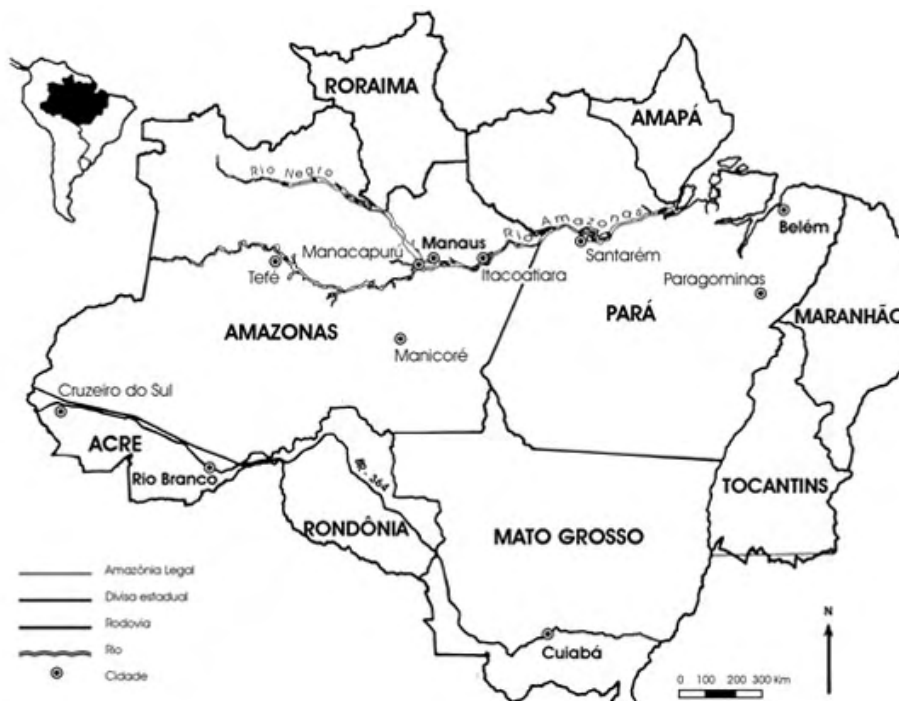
RORAIMA
AMAPÁ
Rio Negro
Rio Amazonas
Belém
Manacapuru
Manaus
Santarém
Tefé
Itacoatiara
Paragominas
PARÁ
MARANHÃO
AMAZONAS
Manicoré
Cruzeiro do Sul
ACRE
Rio Branco
BR - 364
TOCANTINS
RONDÔNIA
MATO GROSSO
Amazônia Legal
Divisa estadual
Rodovia
Rio
Cidade
Cuiabá
N
0 100 200 300 Km